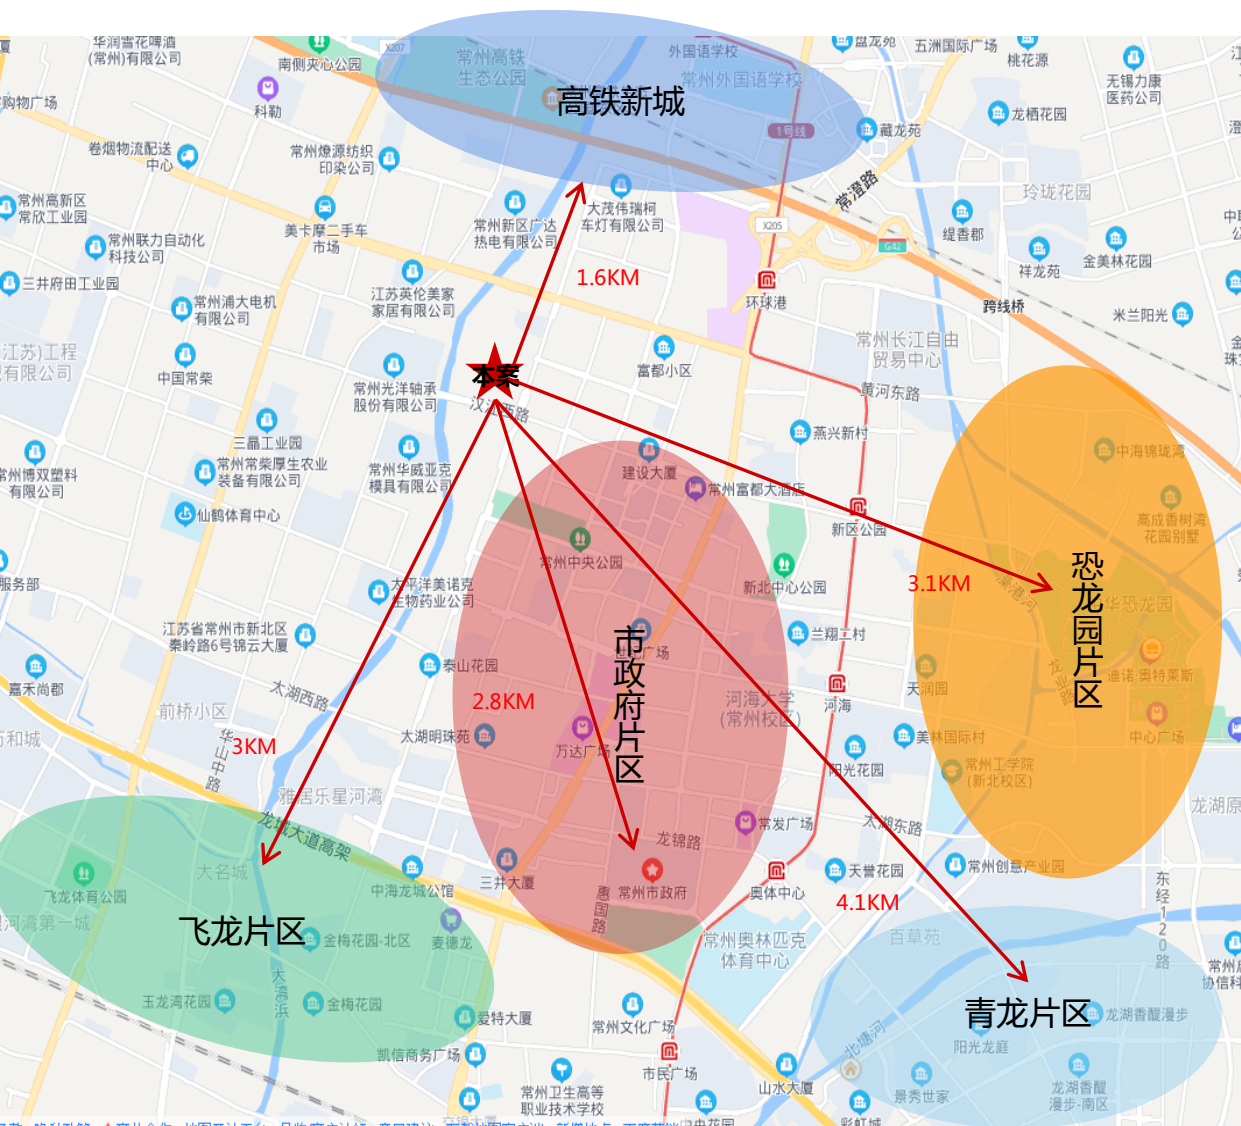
高铁新城
常州高铁生态公园
外国语学校
常州外国语学校
盘龙苑
五洲国际广场
桃花源
华润雪花啤酒(常州)有限公司
南侧夹心公园
购物广场
科勒
无锡力康医药公司
龙栖花园
卷烟物流配送中心
常州燎源纺织印染公司
1号线
藏龙苑
常澄路
常州高新区常欣工业园
常州联力自动化科技公司
美卡摩二手车市场
常州新区广达热电有限公司
大茂伟瑞柯车灯有限公司
玲珑花园
缇香郡
金美林花园
祥龙苑
三井府田工业园
江苏英伦美家家居有限公司
1.6KM
环球港
跨线桥
米兰阳光
常州浦大电机有限公司
江苏)工程有限公司
中国常棠
常州长江自由贸易中心
本案
富都小区
常州光洋轴承股份有限公司
汉江西路
黄河东路
三晶工业园
常州常柴厚生农业装备有限公司
常州华威亚克模具有限公司
燕兴新村
建设大厦
中海锦珑湾
常州博双塑料有限公司
常州富都大酒店
高成香树湾花园别墅
仙鹤体育中心
新区公园
常州中央公园
新北中心公园
3.1KM
恐龙园片区
服务部
太平洋美诺克生物药业公司
华恐龙园
江苏省常州市新北区秦岭路6号锦云大厦
兰翔二村
市政府片区
广场
迪诺奥特莱斯
泰山花园
天润园
嘉禾尚都
太湖西路
2.8KM
河海大学(常州校区)
河海
中心广场
前桥小区
和城
太湖明珠苑
美林国际村
华山中路
3KM
万达广场
阳光花园
常州工学院(新北校区)
雅居乐星河湾
龙城大道高架
常发广场
太湖东路
龙湖原
龙锦路
大名城
中海龙城公馆
三井大厦
常州市政府
天誉花园
常州创意产业园
飞龙体育公园
奥体中心
东经120路
4.1KM
河湾第一城
飞龙片区
金梅花园-北区
麦德龙
惠国路
常州奥林匹克体育中心
百草苑
大通河浜
玉龙湾花园
金梅花园
青龙片区
龙湖香醍漫步
常州协信科
爱特大厦
常州文化广场
阳光龙庭
北塘河
凯信商务广场
市民广场
山水大厦
景秀世家
龙湖香醍漫步-南区
常州卫生高等职业技术学校
彩虹城